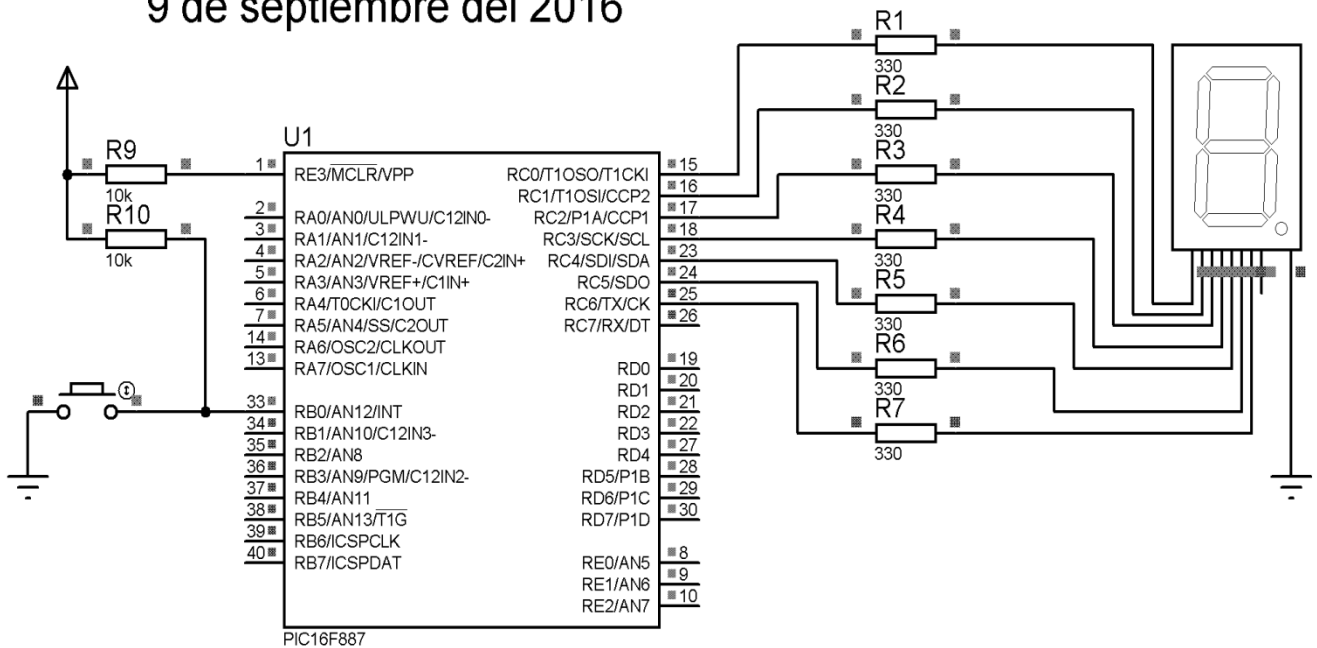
9 de septiembre del 2016

R1
330
R2
330
R3
330
R4
330
R5
330
R6
330
R7
330

U1

R9
10k
R10
10k

1 RE3/$\overline{MCLR}$/VPP
2 RA0/AN0/ULPWU/C12IN0-
3 RA1/AN1/C12IN1-
4 RA2/AN2/VREF-/CVREF/C2IN+
5 RA3/AN3/VREF+/C1IN+
6 RA4/T0CKI/C1OUT
7 RA5/AN4/SS/C2OUT
14 RA6/OSC2/CLKOUT
13 RA7/OSC1/CLKIN
33 RB0/AN12/INT
34 RB1/AN10/C12IN3-
35 RB2/AN8
36 RB3/AN9/PGM/C12IN2-
37 RB4/AN11
38 RB5/AN13/$\overline{T1G}$
39 RB6/ICSPCLK
40 RB7/ICSPDAT

RC0/T1OSO/T1CKI 15
RC1/T1OSI/CCP2 16
RC2/P1A/CCP1 17
RC3/SCK/SCL 18
RC4/SDI/SDA 23
RC5/SDO 24
RC6/TX/CK 25
RC7/RX/DT 26
RD0 19
RD1 20
RD2 21
RD3 22
RD4 27
RD5/P1B 28
RD6/P1C 29
RD7/P1D 30
RE0/AN5 8
RE1/AN6 9
RE2/AN7 10

PIC16F887